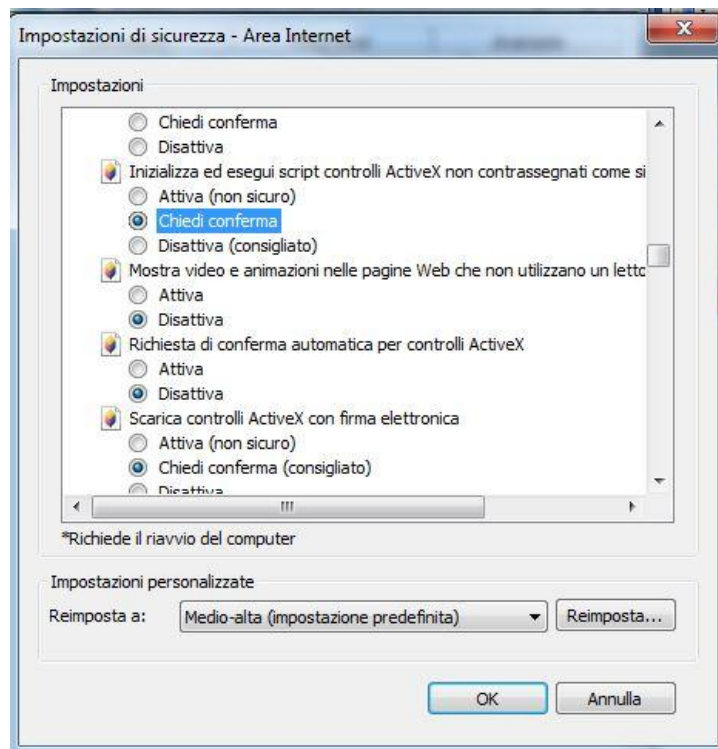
Impostazioni di sicurezza - Area Internet

Impostazioni

Chiedi conferma
Disattiva
Inizializza ed esegui script controlli ActiveX non contrassegnati come si
Attiva (non sicuro)
Chiedi conferma
Disattiva (consigliato)
Mostra video e animazioni nelle pagine Web che non utilizzano un lettc
Attiva
Disattiva
Richiesta di conferma automatica per controlli ActiveX
Attiva
Disattiva
Scarica controlli ActiveX con firma elettronica
Attiva (non sicuro)
Chiedi conferma (consigliato)
Disattiva

*Richiede il riavvio del computer

Impostazioni personalizzate
Reimposta a: Medio-alta (impostazione predefinita) Reimposta...

OK Annulla